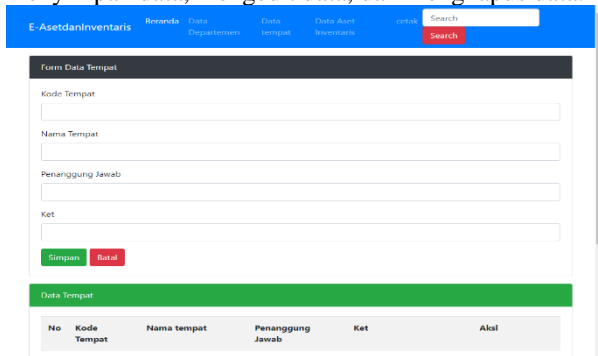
E-AsetdanInventaris Beranda Data Departemen Data tempat Data Aset Inventaris cetak Search Search

Form Data Tempat

Kode Tempat

Nama Tempat

Penanggung Jawab

Ket

Simpan Batal

Data Tempat

| No | Kode Tempat | Nama tempat | Penanggung Jawab | Ket | Aksi |
|---|---|---|---|---|---|